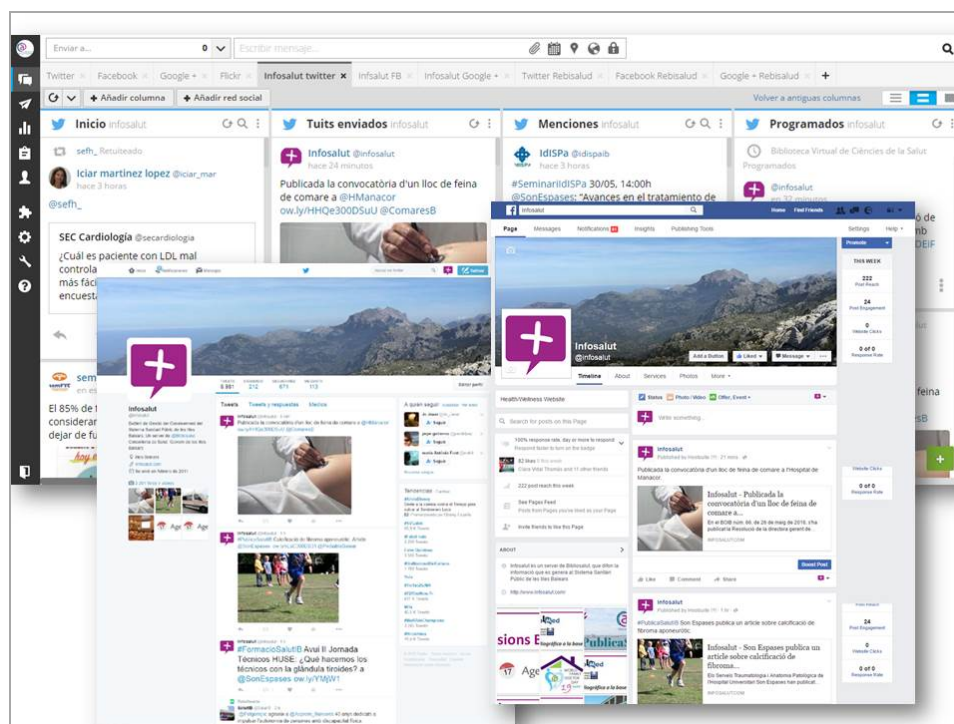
Enviar a... 0
Escribir mensaje...

Twitter | Facebook | Google + | Flickr | Infosalut twitter | Infsalut FB | Infosalut Google + | Twitter Rebisalud | Facebook Rebisalud | Google + Rebisalud | +

Añadir columna | Añadir red social | Volver a antiguas columnas

Inicio infosalut
sefh_ Retuiteado
Iciar martinez lopez @iciar_mar
hace 3 horas
@sefh_
SEC Cardiología @secardiologia
¿Cuál es paciente con LDL mal controla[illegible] más fácil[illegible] encuesta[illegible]

Tuits enviados infosalut
Infosalut @infosalut
hace 24 minutos
Publicada la convocatòria d'un lloc de feina de comare a @HManacor ow.ly/HHQe300DSuU @ComaresB

Menciones infosalut
IdISPa @idispaib
hace 3 horas
#SeminariIdISPa 30/05, 14:00h @SonEspases: "Avances en el tratamiento de

Programados infosalut
Biblioteca Virtual de Ciències de la Salut Programados
@infosalut

sem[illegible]
El 85% de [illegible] considerar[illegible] dejar de fu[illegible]

Infosalut
@infosalut
Tweets | Tweets y respuestas | Medios
Publicada la convocatòria d'un lloc de feina de comare a @HManacor
#FormacioSalutIB Avui II Jornada Tècnics HUSE: ¿Qué hacemos los técnicos con la glándula tiroides? a @SonEspases ow.ly/YMjW1
A quién seguir
Tendencias
Editar perfil

Infosalut
Page | Messages | Notifications | Insights | Publishing Tools | Settings | Help
Home | Find Friends
Infosalut
@infosalut
Timeline | About | Services | Photos | More
Add a Button | Liked | Message
Health/Wellness Website
Search for posts on this Page
100% response rate, day or more to respond
82 likes
222 post reach this week
See Pages Feed
Invite friends to like this Page
ABOUT
http://www.infosalut.com
Status | Photo / Video | Offer, Event
Write something...
Infosalut
Publicada la convocatòria d'un lloc de feina de comare a l'Hospital de Manacor.
Infosalut - Publicada la convocatòria d'un lloc de feina de comare a...
INFOSALUT.COM
Boost Post
Like | Comment | Share
Infosalut
#PublicaSalutIB Son Espases publica un article sobre calcificació de fibroma aponeuròtic.
Infosalut - Son Espases publica un article sobre calcificació de fibroma...
INFOSALUT.COM
THIS WEEK
222 Post Reach
24 Post Engagement
0 Website Clicks
0 of 0 Response Rate